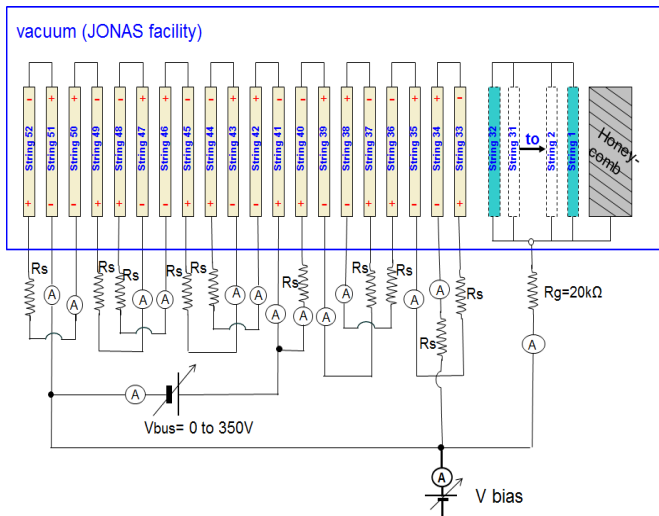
vacuum (JONAS facility)

String 52
String 51
String 50
String 49
String 48
String 47
String 46
String 45
String 44
String 43
String 42
String 41
String 40
String 39
String 38
String 37
String 36
String 35
String 34
String 33
String 32
String 31
to
String 2
String 1
Honeycomb

Rs
A
Rs
Rs
A
A
Rs
Rs
A
A
Rs
A
A
A
Rs
Rs
A
A
Rs
A
Rs
Rg=20kΩ
A
A
Vbus= 0 to 350V
A
V bias